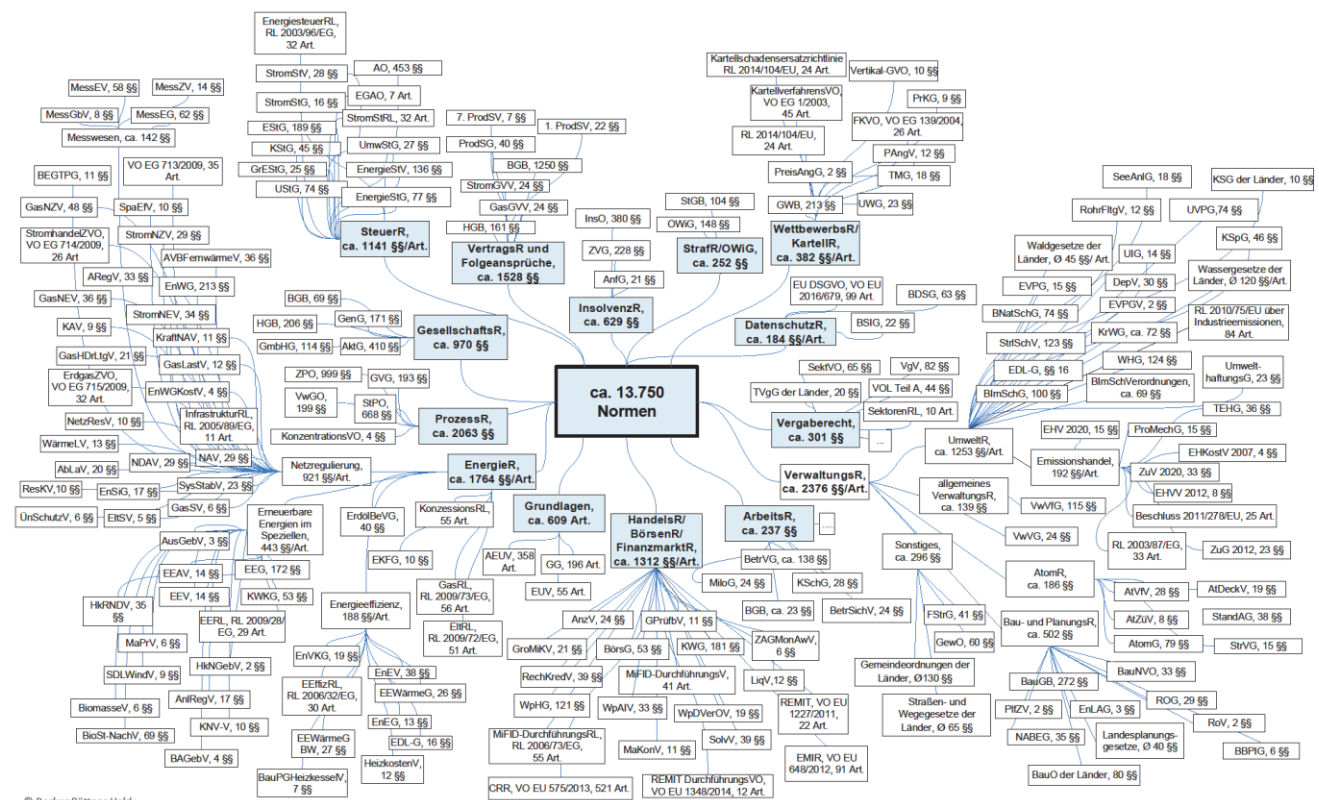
ca. 13.750 Normen

EnergiesteuerRL, RL 2003/96/EG, 32 Art.
StromStV, 28 §§
AO, 453 §§
StromStG, 16 §§
EGAO, 7 Art.
StromStRL, 32 Art.
EStG, 189 §§
UmwStG, 27 §§
KStG, 45 §§
GrEStG, 25 §§
EnergieStV, 136 §§
UStG, 74 §§
EnergieStG, 77 §§
SteuerR, ca. 1141 §§/Art.

MessEV, 58 §§
MessZV, 14 §§
MessGbV, 8 §§
MessEG, 62 §§
Messwesen, ca. 142 §§
BEGTPG, 11 §§
VO EG 713/2009, 35 Art.
GasNZV, 48 §§
SpaEfV, 10 §§
StromhandelZVO, VO EG 714/2009, 26 Art.
StromNZV, 29 §§
AVBFernwärmeV, 36 §§
ARegV, 33 §§
EnWG, 213 §§
GasNEV, 36 §§
StromNEV, 34 §§
KAV, 9 §§
KraftNAV, 11 §§
GasHDrLtgV, 21 §§
GasLastV, 12 §§
ErdgasZVO, VO EG 715/2009, 32 Art.
EnWGKostV, 4 §§
NetzResV, 10 §§
InfrastrukturRL, RL 2005/89/EG, 11 Art.
WärmeLV, 13 §§
NAV, 29 §§
NDAV, 29 §§
AbLaV, 20 §§
ResKV,10 §§
EnSiG, 17 §§
SysStabV, 23 §§
GasSV, 6 §§
ÜnSchutzV, 6 §§
EltSV, 5 §§
Netzregulierung, 921 §§/Art.

BGB, 69 §§
HGB, 206 §§
GenG, 171 §§
GmbHG, 114 §§
AktG, 410 §§
GesellschaftsR, ca. 970 §§
ZPO, 999 §§
GVG, 193 §§
VwGO, 199 §§
StPO, 668 §§
KonzentrationsVO, 4 §§
ProzessR, ca. 2063 §§

7. ProdSV, 7 §§
1. ProdSV, 22 §§
ProdSG, 40 §§
BGB, 1250 §§
StromGVV, 24 §§
GasGVV, 24 §§
HGB, 161 §§
VertragsR und Folgeansprüche, ca. 1528 §§

InsO, 380 §§
ZVG, 228 §§
AnfG, 21 §§
InsolvenzR, ca. 629 §§

StGB, 104 §§
OWiG, 148 §§
StrafR/OWiG, ca. 252 §§

Kartellschadensersatzrichtlinie RL 2014/104/EU, 24 Art.
Vertikal-GVO, 10 §§
KartellverfahrensVO, VO EG 1/2003, 45 Art.
PrKG, 9 §§
FKVO, VO EG 139/2004, 26 Art.
RL 2014/104/EU, 24 Art.
PAngV, 12 §§
PreisAngG, 2 §§
TMG, 18 §§
GWB, 213 §§
UWG, 23 §§
WettbewerbsR/ KartellR, ca. 382 §§/Art.

EU DSGVO, VO EU 2016/679, 99 Art.
BDSG, 63 §§
BSIG, 22 §§
DatenschutzR, ca. 184 §§/Art.

SektVO, 65 §§
VgV, 82 §§
TVgG der Länder, 20 §§
VOL Teil A, 44 §§
SektorenRL, 10 Art.
Vergaberecht, ca. 301 §§
...

SeeAnlG, 18 §§
KSG der Länder, 10 §§
RohrFltgV, 12 §§
UVPG,74 §§
Waldgesetze der Länder, Ø 45 §§/ Art.
UIG, 14 §§
KSpG, 46 §§
DepV, 30 §§
Wassergesetze der Länder, Ø 120 §§/Art.
EVPG, 15 §§
EVPGV, 2 §§
BNatSchG, 74 §§
RL 2010/75/EU über Industrieemissionen, 84 Art.
KrWG, ca. 72 §§
StrlSchV, 123 §§
WHG, 124 §§
EDL-G, 16 §§
Umwelt-haftungsG, 23 §§
BImSchVerordnungen, ca. 69 §§
BImSchG, 100 §§
TEHG, 36 §§
UmweltR, ca. 1253 §§/Art.
EHV 2020, 15 §§
ProMechG, 15 §§
EHKostV 2007, 4 §§
Emissionshandel, 192 §§/Art.
ZuV 2020, 33 §§
EHVV 2012, 8 §§
Beschluss 2011/278/EU, 25 Art.
RL 2003/87/EG, 33 Art.
ZuG 2012, 23 §§

VerwaltungsR, ca. 2376 §§/Art.
allgemeines VerwaltungsR, ca. 139 §§
VwVfG, 115 §§
VwVG, 24 §§
Sonstiges, ca. 296 §§
AtomR, ca. 186 §§
AtVfV, 28 §§
AtDeckV, 19 §§
AtZüV, 8 §§
StandAG, 38 §§
AtomG, 79 §§
StrVG, 15 §§
FStrG, 41 §§
GewO, 60 §§
Bau- und PlanungsR, ca. 502 §§
Gemeindeordnungen der Länder, Ø130 §§
BauNVO, 33 §§
BauGB, 272 §§
ROG, 29 §§
Straßen- und Wegegesetze der Länder, Ø 65 §§
PlfZV, 2 §§
EnLAG, 3 §§
RoV, 2 §§
NABEG, 35 §§
Landesplanungs-gesetze, Ø 40 §§
BBPlG, 6 §§
BauO der Länder, 80 §§

EnergieR, ca. 1764 §§/Art.
Erneuerbare Energien im Speziellen, 443 §§/Art.
ErdölBeVG, 40 §§
KonzessionsRL, 55 Art.
AusGebV, 3 §§
EEAV, 14 §§
EEG, 172 §§
EKFG, 10 §§
EEV, 14 §§
KWKG, 53 §§
HkRNDV, 35 §§
EERL, RL 2009/28/EG, 29 Art.
GasRL, RL 2009/73/EG, 56 Art.
MaPrV, 6 §§
HkNGebV, 2 §§
Energieeffizienz, 188 §§/Art.
EltRL, RL 2009/72/EG, 51 Art.
SDLWindV, 9 §§
AnlRegV, 17 §§
EnVKG, 19 §§
EnEV, 38 §§
Biomasse V, 6 §§
EEffizRL, RL 2006/32/EG, 30 Art.
EEWärmeG, 26 §§
BioSt-NachV, 69 §§
KNV-V, 10 §§
EnEG, 13 §§
EEWärmeG BW, 27 §§
EDL-G, 16 §§
BAGebV, 4 §§
HeizkostenV, 12 §§
BauPGHeizkesselV, 7 §§

Grundlagen, ca. 609 Art.
AEUV, 358 Art.
GG, 196 Art.
EUV, 55 Art.

HandelsR/ BörsenR/ FinanzmarktR, ca. 1312 §§/Art.
AnzV, 24 §§
GPrüfbV, 11 §§
ZAGMonAwV, 6 §§
GroMiKV, 21 §§
BörsG, 53 §§
KWG, 181 §§
LiqV,12 §§
RechKredV, 39 §§
MiFID-DurchführungsV, 41 Art.
REMIT, VO EU 1227/2011, 22 Art.
WpHG, 121 §§
WpAIV, 33 §§
WpDVerOV, 19 §§
MiFID-DurchführungsRL, RL 2006/73/EG, 55 Art.
MaKonV, 11 §§
SolvV, 39 §§
EMIR, VO EU 648/2012, 91 Art.
CRR, VO EU 575/2013, 521 Art.
REMIT DurchführungsVO, VO EU 1348/2014, 12 Art.

ArbeitsR, ca. 237 §§
....
BetrVG, ca. 138 §§
MiloG, 24 §§
KSchG, 28 §§
BGB, ca. 23 §§
BetrSichV, 24 §§

© Becker Büttner Held